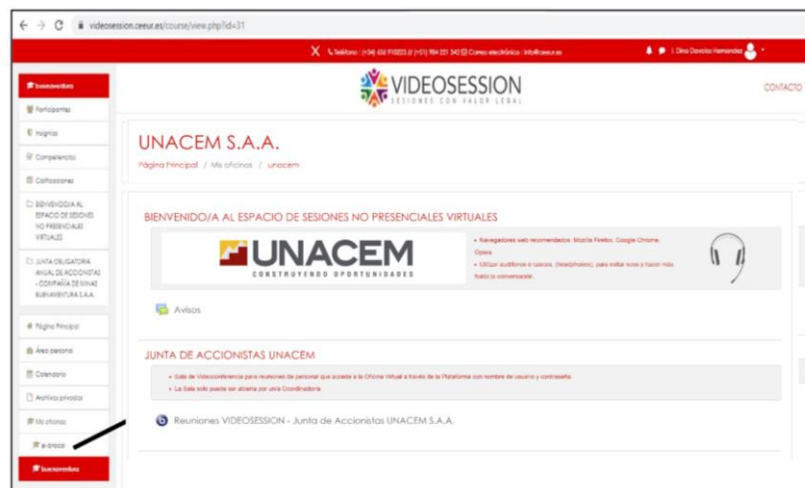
videosession.ceeur.es/course/view.php?id=31

Teléfono: (+34) 656 910023 // (+51) 984 251 343 Correo electrónico: info@ceeur.es

I. Dina Davalos Hernandez

buenaventura

Participantes

Insignias

Competencias

Calificaciones

BIENVENIDO/A AL ESPACIO DE SESIONES NO PRESENCIALES VIRTUALES

JUNTA OBLIGATORIA ANUAL DE ACCIONISTAS - COMPAÑÍA DE MINAS BUENAVENTURA S.A.A.

Página Principal

Área personal

Calendario

Archivos privados

Mis oficinas

el-brocal

buenaventura

VIDEOSESSION
SESIONES CON VALOR LEGAL

CONTACTO

UNACEM S.A.A.

Página Principal / Mis oficinas / unacem

BIENVENIDO/A AL ESPACIO DE SESIONES NO PRESENCIALES VIRTUALES

UNACEM
CONSTRUYENDO OPORTUNIDADES

• Navegadores web recomendados: Mozilla Firefox, Google Chrome, Opera.
• Utilizar audífonos o cascos, (headphones), para evitar ecos y hacer más fluida la conversación.

Avisos

JUNTA DE ACCIONISTAS UNACEM

• Sala de Videoconferencia para reuniones de personal que accede a la Oficina Virtual a través de la Plataforma con nombre de usuario y contraseña.
• La Sala solo puede ser abierta por un/a Coordinador/a.

Reuniones VIDEOSESSION - Junta de Accionistas UNACEM S.A.A.